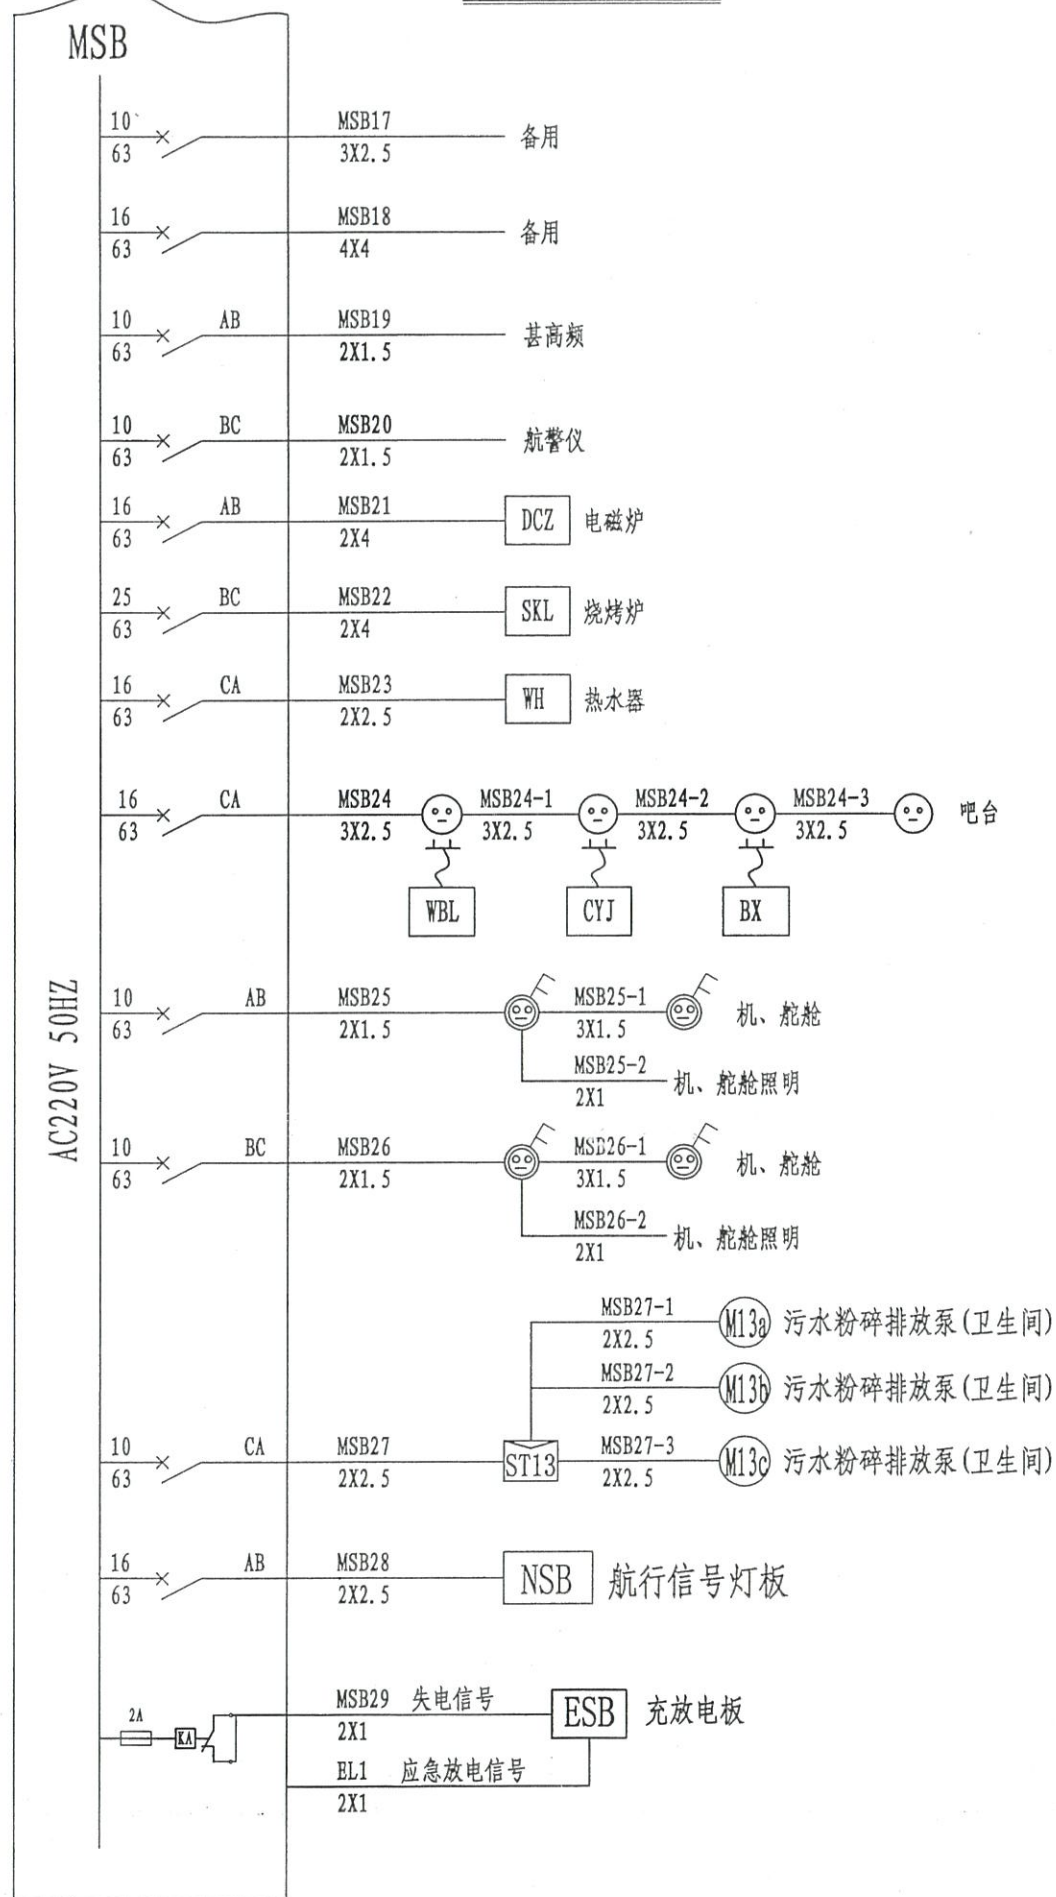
MSB

AC220V 50HZ

10
63
MSB17
3X2.5
备用

16
63
MSB18
4X4
备用

10
63
AB
MSB19
2X1.5
甚高频

10
63
BC
MSB20
2X1.5
航警仪

16
63
AB
MSB21
2X4
DCZ
电磁炉

25
63
BC
MSB22
2X4
SKL
烧烤炉

16
63
CA
MSB23
2X2.5
WH
热水器

16
63
CA
MSB24
3X2.5
MSB24-1
3X2.5
MSB24-2
3X2.5
MSB24-3
3X2.5
吧台
WBL
CYJ
BX

10
63
AB
MSB25
2X1.5
MSB25-1
3X1.5
机、舵舱
MSB25-2
2X1
机、舵舱照明

10
63
BC
MSB26
2X1.5
MSB26-1
3X1.5
机、舵舱
MSB26-2
2X1
机、舵舱照明

MSB27-1
2X2.5
M13a
污水粉碎排放泵(卫生间)
MSB27-2
2X2.5
M13b
污水粉碎排放泵(卫生间)
10
63
CA
MSB27
2X2.5
ST13
MSB27-3
2X2.5
M13c
污水粉碎排放泵(卫生间)

16
63
AB
MSB28
2X2.5
NSB
航行信号灯板

2A
KA
MSB29 失电信号
2X1
ESB
充放电板
EL1 应急放电信号
2X1